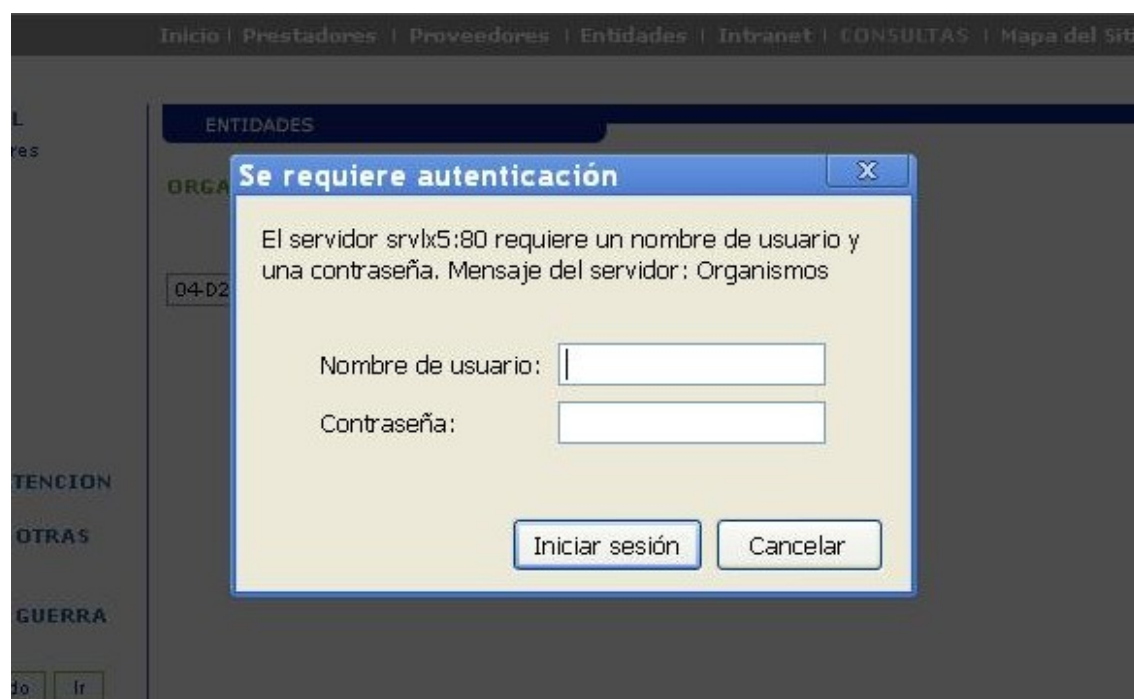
Inicio | Prestadores | Proveedores | Entidades | Intranet | CONSULTAS | Mapa del Sit

L
res

ENTIDADES

ORGA

04-D2

TENCION

OTRAS

GUERRA

do Ir

Se requiere autenticación

El servidor srvlx5:80 requiere un nombre de usuario y una contraseña. Mensaje del servidor: Organismos

Nombre de usuario:

Contraseña:

Iniciar sesión

Cancelar